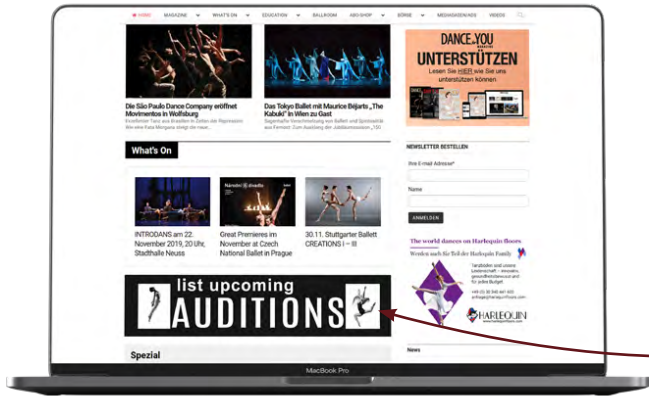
HOME MAGAZINE WHAT'S ON EDUCATION BALLROOM ABO SHOP BÖRSE MEDIADATEN/ADS VIDEOS

Die São Paulo Dance Company eröffnet Movimentos in Wolfsburg

Excellenter Tanz aus Brasilien in Zeiten der Repression: Wie eine Fata Morgana steigt die neue...

Das Tokyo Ballet mit Maurice Béjarts „The Kabuki" in Wien zu Gast

Sagenhafte Verschmelzung von Ballett und Spielstätte aus Fernost. Zum Ausklang der Jubiläumssaison „150

DANCE.YOU

UNTERSTÜTZEN

Lesen Sie HIER wie Sie uns unterstützen können

NEWSLETTER BESTELLEN

Ihre E-Mail Adresse*

Name

ANMELDEN

What's On

Národní divadlo

INTRODANS am 22. November 2019, 20 Uhr, Stadthalle Neuss

Great Premieres im November at Czech National Ballet in Prague

30.11. Stuttgarter Ballett CREATIONS I – III

The world dances on Harlequin floors

Werden auch Sie Teil der Harlequin Family

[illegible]

HARLEQUIN

list upcoming

AUDITIONS

Spezial

News

MacBook Pro